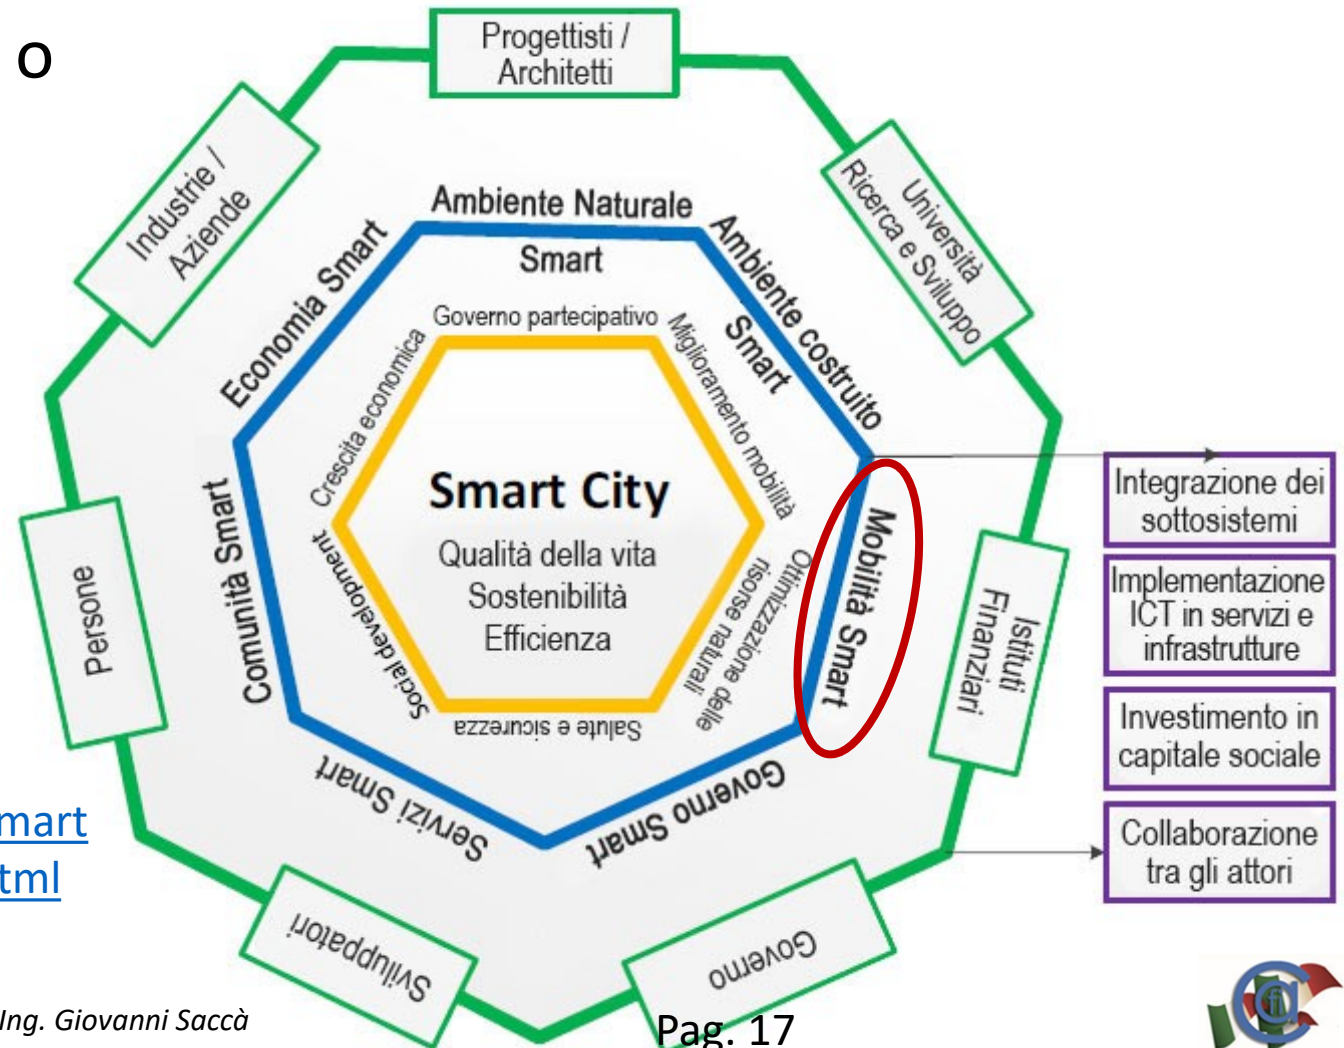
o

Progettisti / Architetti

Industrie / Aziende

Università Ricerca e Sviluppo

Persone

Istituti Finanziari

Sviluppatori

Governo

Ambiente Naturale Smart

Ambiente costruito Smart

Economia Smart

Comunità Smart

Mobilità Smart

Servizi Smart

Governo Smart

Governo partecipativo

Miglioramento mobilità

Crescita economica

Ottimizzazione delle risorse naturali

Social development

Salute e sicurezza

Smart City

Qualità della vita
Sostenibilità
Efficienza

Integrazione dei sottosistemi

Implementazione ICT in servizi e infrastrutture

Investimento in capitale sociale

Collaborazione tra gli attori

mart
tml

Ing. Giovanni Saccà

Pag. 17